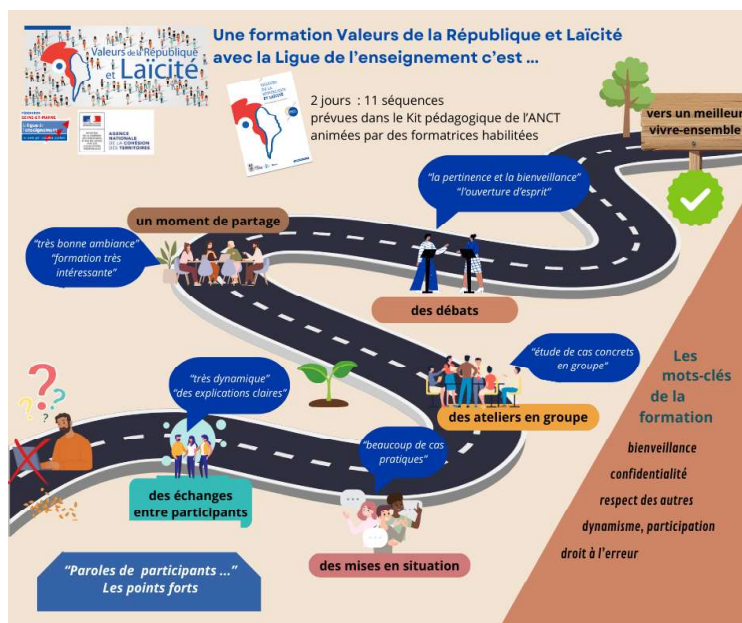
Valeurs de la République et Laïcité

Une formation Valeurs de la République et Laïcité avec la Ligue de l'enseignement c'est ...

la Ligue de l'enseignement

AGENCE NATIONALE DE LA COHÉSION DES TERRITOIRES

2 jours : 11 séquences prévues dans le Kit pédagogique de l'ANCT animées par des formatrices habilitées

vers un meilleur vivre-ensemble

"la pertinence et la bienveillance" "l'ouverture d'esprit"

un moment de partage

"très bonne ambiance" "formation très intéressante"

des débats

"étude de cas concrets en groupe"

des ateliers en groupe

"très dynamique" "des explications claires"

"beaucoup de cas pratiques"

des échanges entre participants

des mises en situation

"Paroles de participants ..." Les points forts

Les mots-clés de la formation

bienveillance

confidentialité

respect des autres

dynamisme, participation

droit à l'erreur